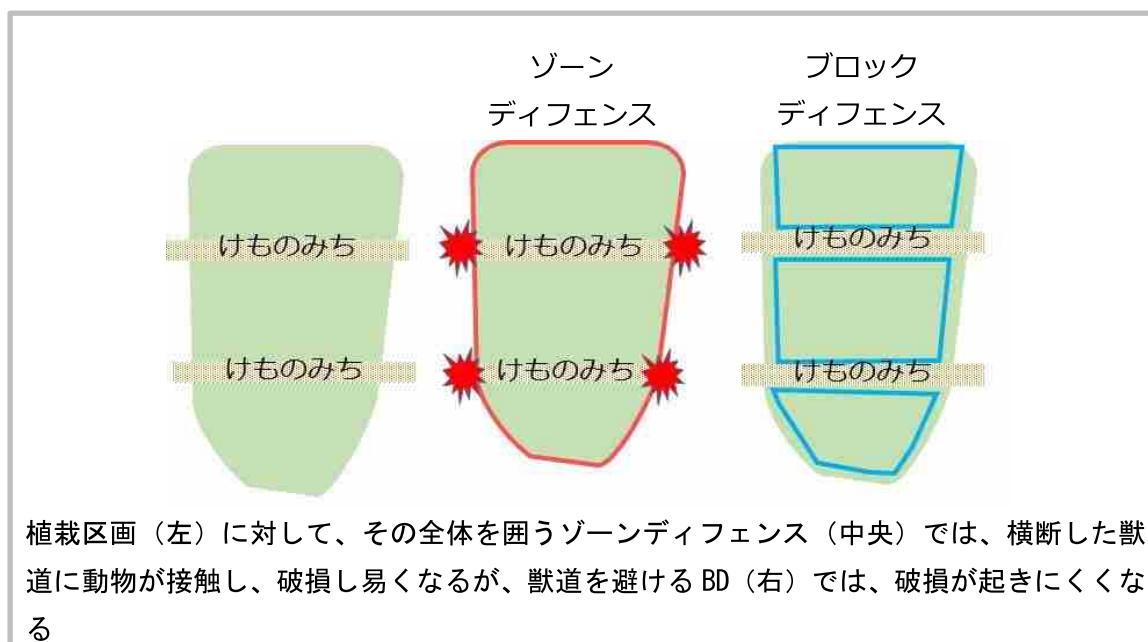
ゾーン
ディフェンス

ブロック
ディフェンス

けものみち

けものみち

けものみち

けものみち

けものみち

けものみち

植栽区画（左）に対して、その全体を囲うゾーンディフェンス（中央）では、横断した獣道に動物が接触し、破損し易くなるが、獣道を避ける BD（右）では、破損が起きにくくなる